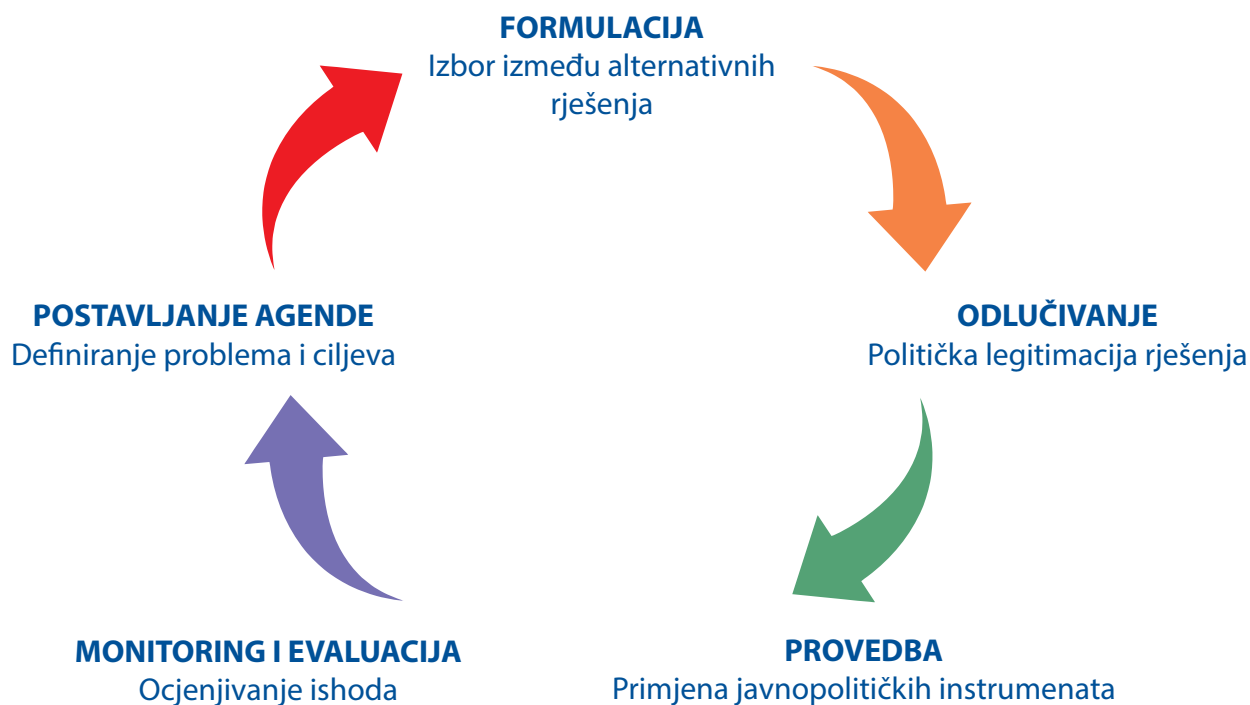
FORMULACIJA
Izbor između alternativnih rješenja

ODLUČIVANJE
Politička legitimacija rješenja

PROVEDBA
Primjena javnopolitičkih instrumenata

MONITORING I EVALUACIJA
Ocjenjivanje ishoda

POSTAVLJANJE AGENDE
Definiranje problema i ciljeva